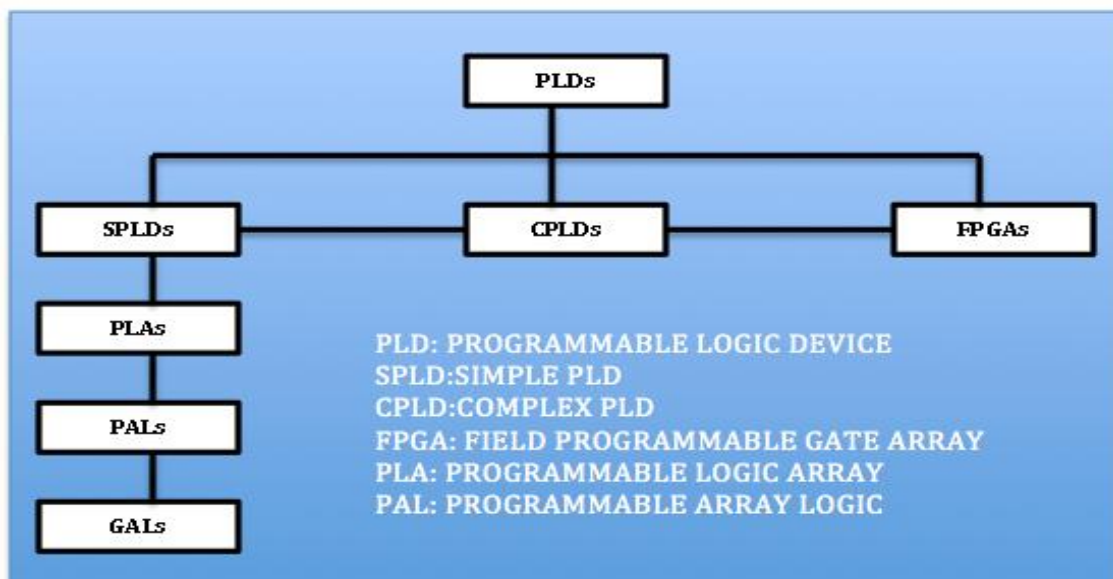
PLDs

SPLDs

CPLDs

FPGAs

PLAs

PALs

GALs

PLD: PROGRAMMABLE LOGIC DEVICE
SPLD:SIMPLE PLD
CPLD:COMPLEX PLD
FPGA: FIELD PROGRAMMABLE GATE ARRAY
PLA: PROGRAMMABLE LOGIC ARRAY
PAL: PROGRAMMABLE ARRAY LOGIC